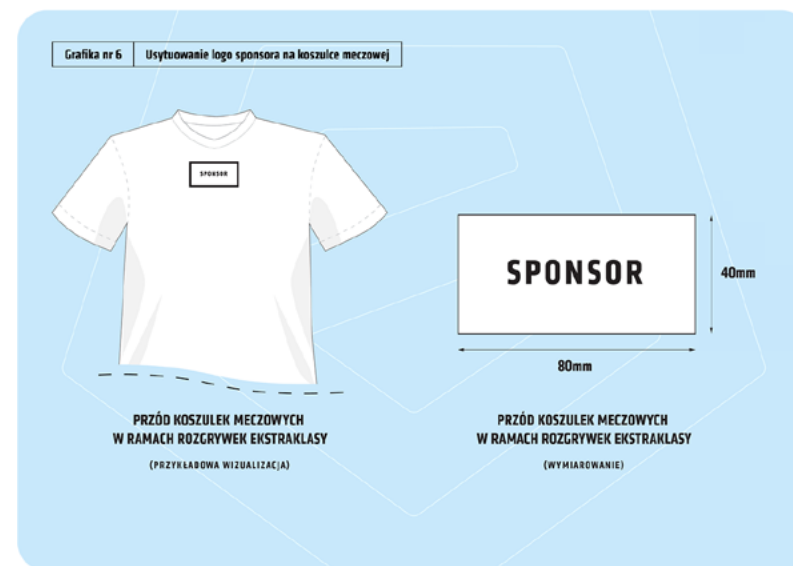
| Grafika nr 6 | Usytuowanie logo sponsora na koszulce meczowej |
|---|---|

SPONSOR

SPONSOR

40mm

80mm

PRZÓD KOSZULEK MECZOWYCH W RAMACH ROZGRYWEK EKSTRAKLASY

(PRZYKŁADOWA WIZUALIZACJA)

PRZÓD KOSZULEK MECZOWYCH W RAMACH ROZGRYWEK EKSTRAKLASY

(WYMIAROWANIE)